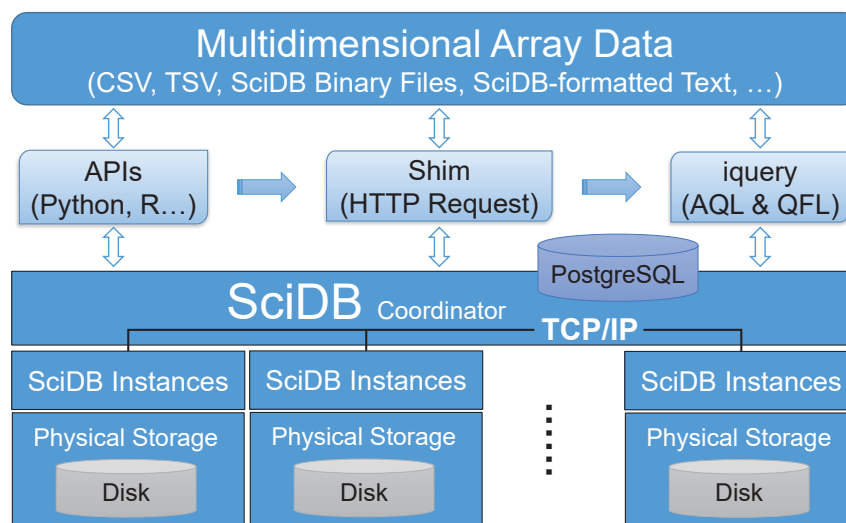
Multidimensional Array Data
(CSV, TSV, SciDB Binary Files, SciDB-formatted Text, …)

APIs
(Python, R…)

Shim
(HTTP Request)

iquery
(AQL & QFL)

PostgreSQL

SciDB Coordinator

TCP/IP

SciDB Instances

Physical Storage

Disk

SciDB Instances

Physical Storage

Disk

SciDB Instances

Physical Storage

Disk